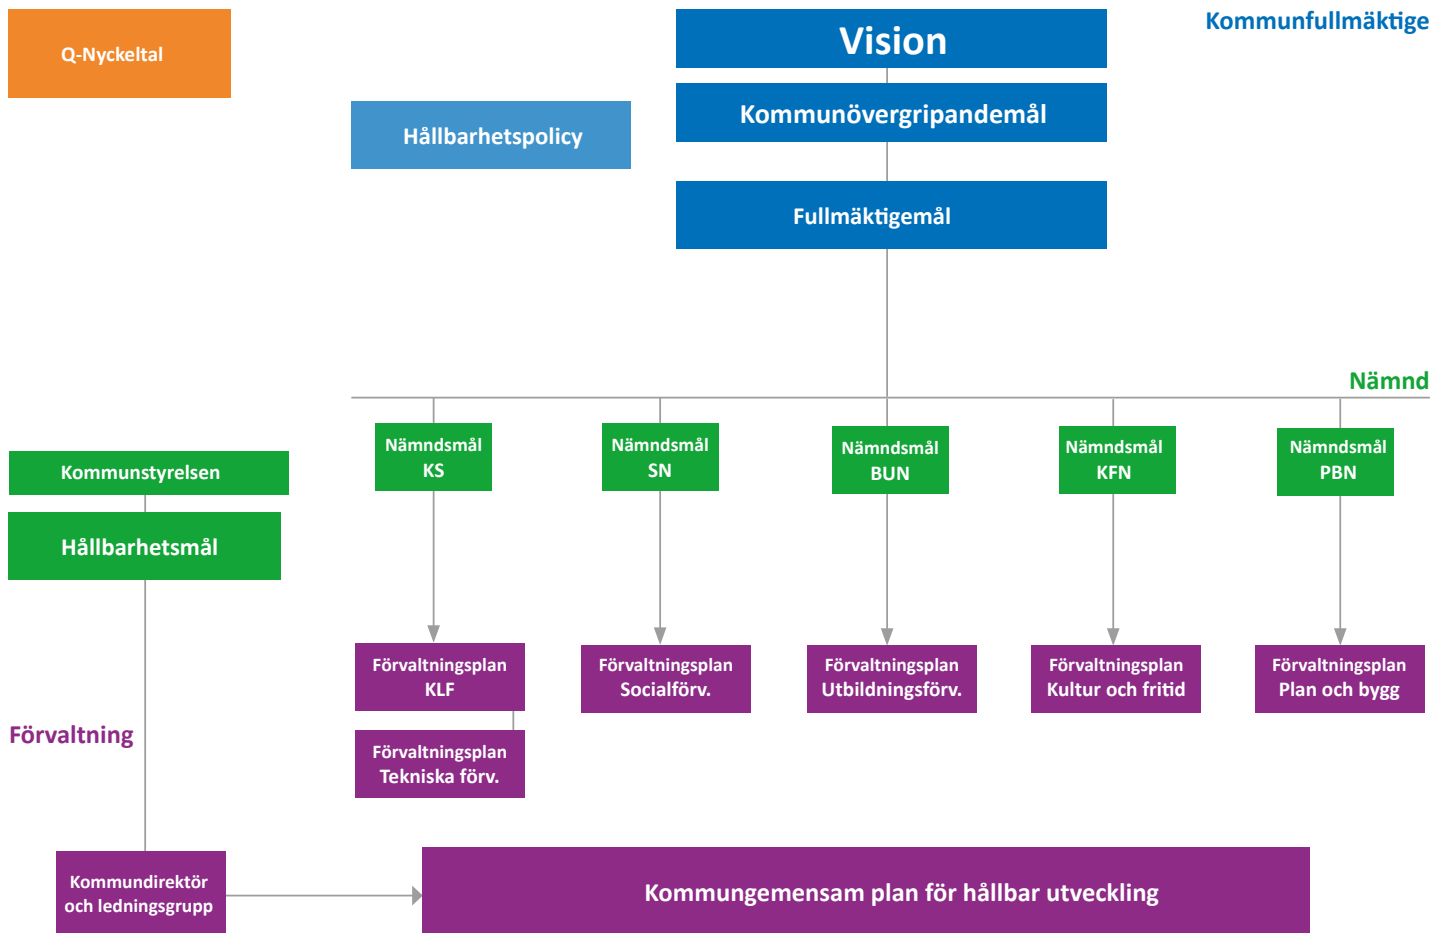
Q-Nyckeltal

Vision

Kommunfullmäktige

Kommunövergripandemål

Hållbarhetspolicy

Fullmäktigemål

Nämnd

Nämndsmål KS

Nämndsmål SN

Nämndsmål BUN

Nämndsmål KFN

Nämndsmål PBN

Kommunstyrelsen

Hållbarhetsmål

Förvaltningsplan KLF

Förvaltningsplan Socialförv.

Förvaltningsplan Utbildningsförv.

Förvaltningsplan Kultur och fritid

Förvaltningsplan Plan och bygg

Förvaltning

Förvaltningsplan Tekniska förv.

Kommundirektör och ledningsgrupp

Kommungemensam plan för hållbar utveckling